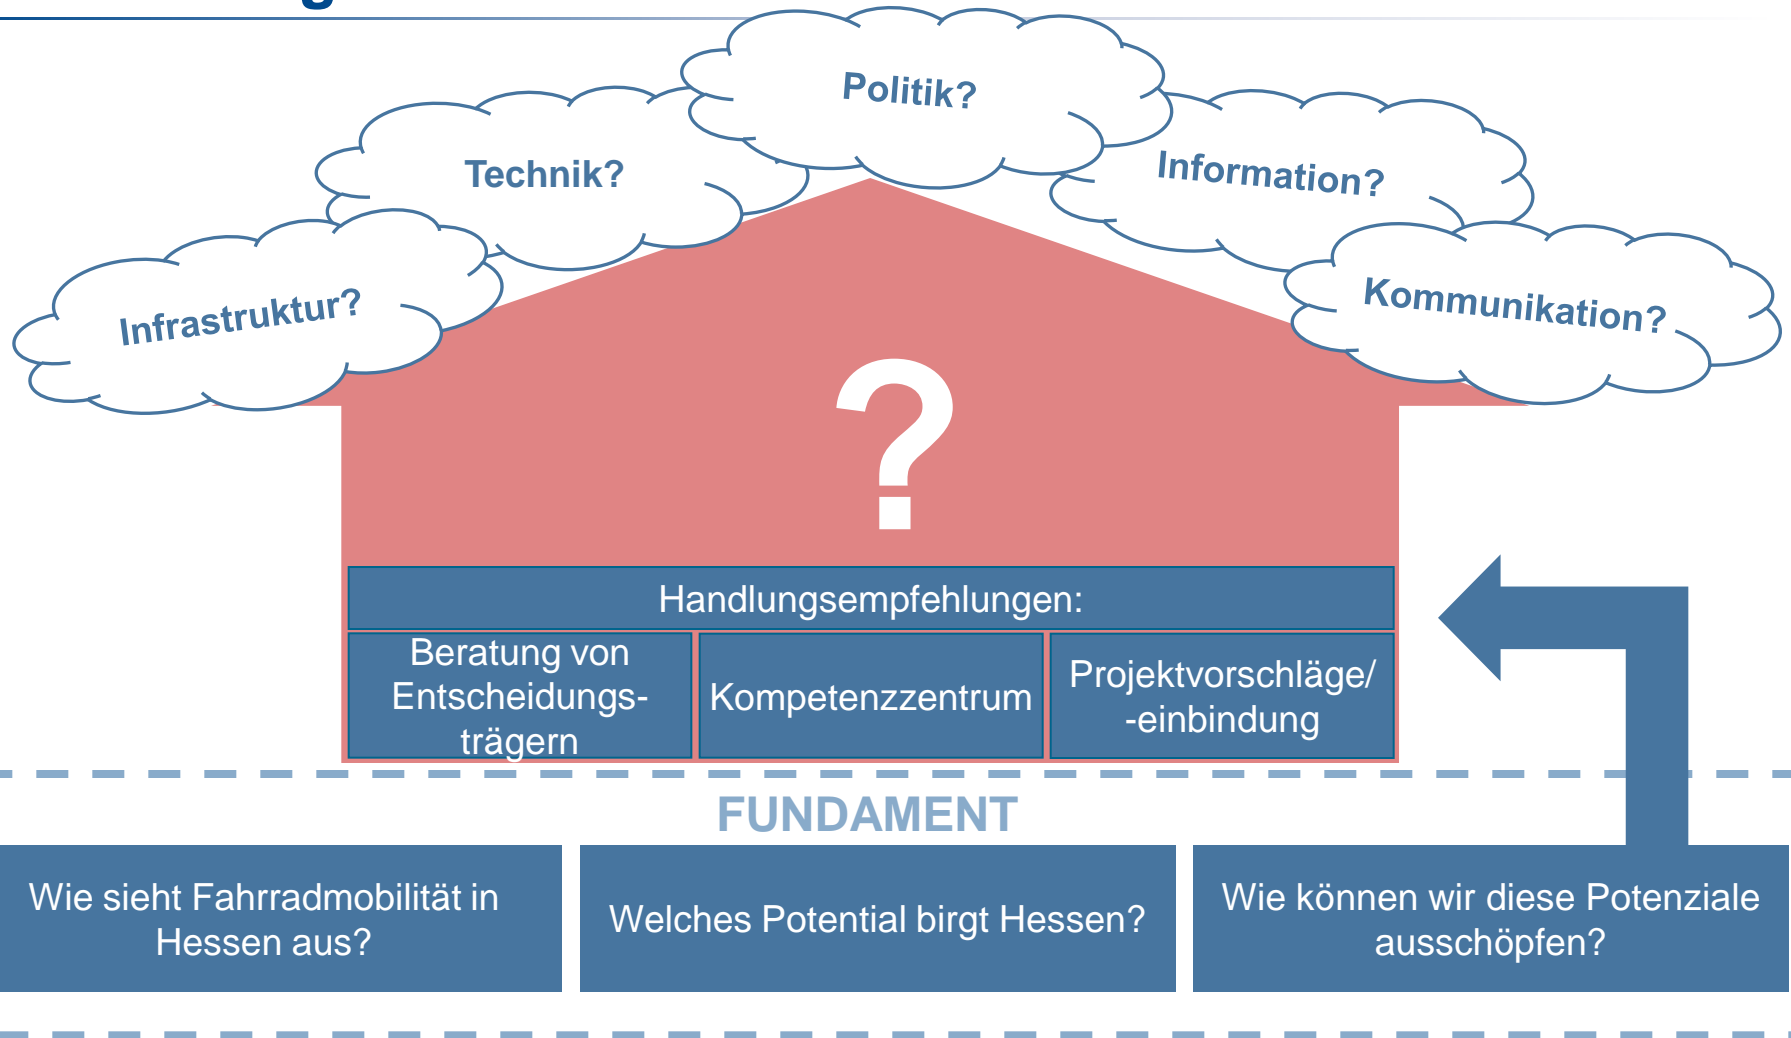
Politik?

Technik?

Information?

Infrastruktur?

Kommunikation?

?

Handlungsempfehlungen:

| Beratung von Entscheidungsträgern | Kompetenzzentrum | Projektvorschläge/ -einbindung |
|---|---|---|

FUNDAMENT

Wie sieht Fahrradmobilität in Hessen aus?

Welches Potential birgt Hessen?

Wie können wir diese Potenziale ausschöpfen?